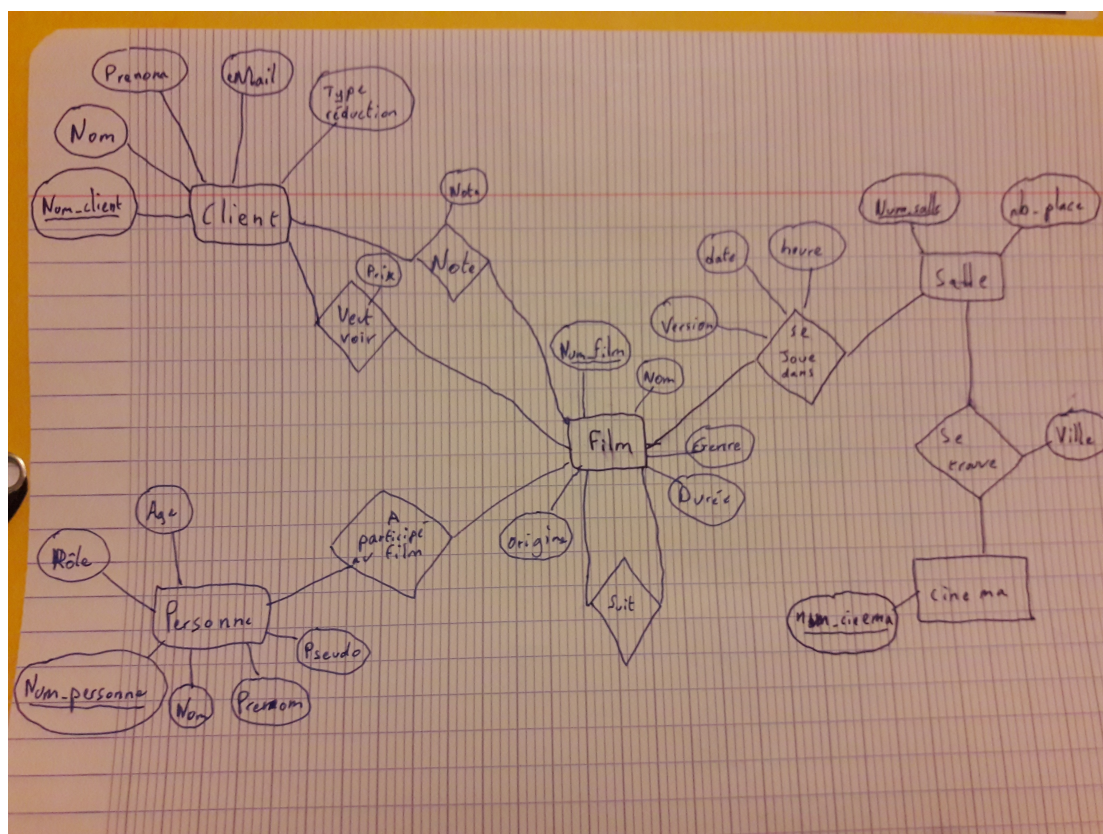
Prenom
eMail
Type réduction
Nom
Num_client
Client
Note
Note
Prix
Veut voir
date
heure
Num_salle
nb_place
Salle
Version
Se Joue dans
Num_film
Nom
Film
Genre
Durée
Se trouve
Ville
Age
Rôle
A participé au film
Origine
Suit
Personne
Pseudo
Cinema
Num_cinema
Num_personne
Nom
Prenom